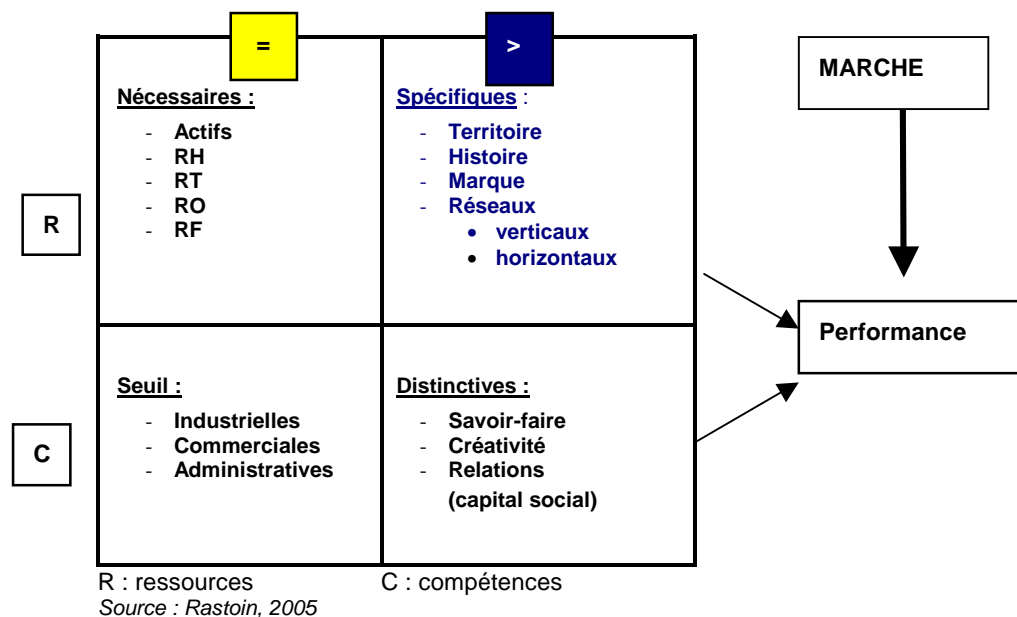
=

>

MARCHE

Nécessaires :
- Actifs
- RH
- RT
- RO
- RF

Spécifiques :
- Territoire
- Histoire
- Marque
- Réseaux
  • verticaux
  • horizontaux

R

Performance

Seuil :
- Industrielles
- Commerciales
- Administratives

Distinctives :
- Savoir-faire
- Créativité
- Relations
(capital social)

C

R : ressources C : compétences
Source : Rastoin, 2005